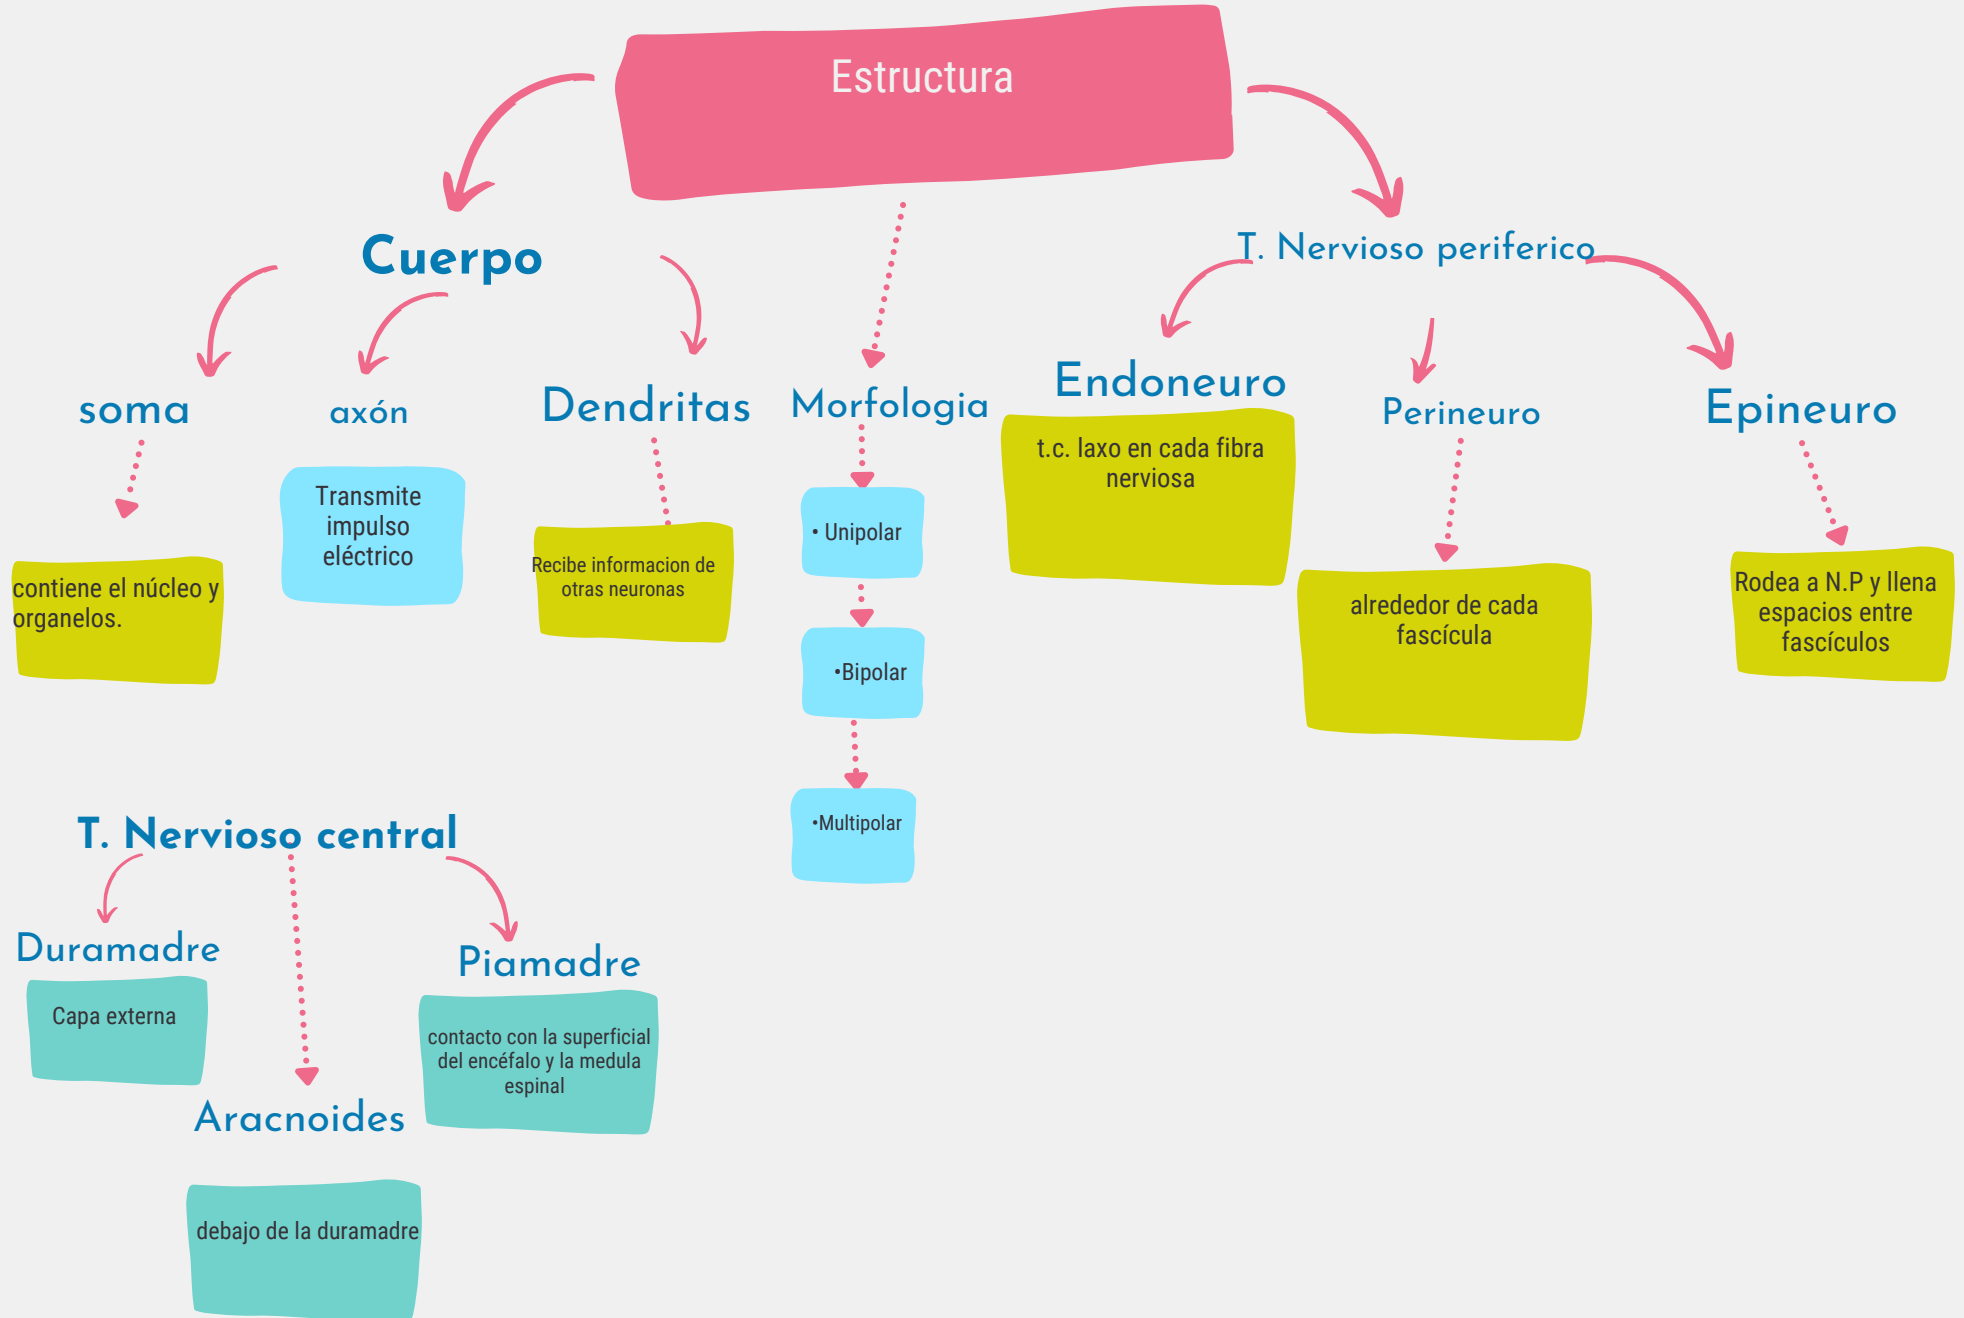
Estructura

Cuerpo

soma

contiene el núcleo y organelos.

axón

Transmite impulso eléctrico

Dendritas

Recibe informacion de otras neuronas

Morfologia

• Unipolar

•Bipolar

•Multipolar

T. Nervioso periferico

Endoneuro

t.c. laxo en cada fibra nerviosa

Perineuro

alrededor de cada fascícula

Epineuro

Rodea a N.P y llena espacios entre fascículos

T. Nervioso central

Duramadre

Capa externa

Aracnoides

debajo de la duramadre

Piamadre

contacto con la superficial del encéfalo y la medula espinal